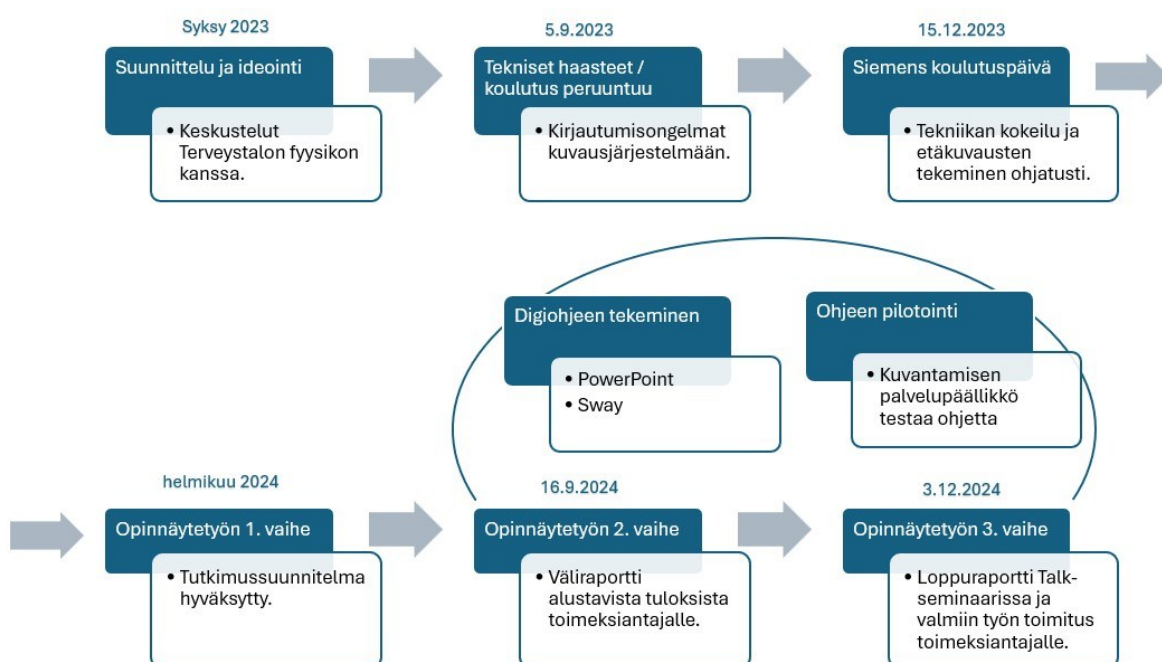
Syksy 2023

Suunnittelu ja ideointi

- Keskustelut Terveystalon fyysikon kanssa.

5.9.2023

Tekniset haasteet / koulutus peruuntuu

- Kirjautumisongelmat kuvausjärjestelmään.

15.12.2023

Siemens koulutuspäivä

- Tekniikan kokeilu ja etäkuvausten tekeminen ohjatusti.

Digiohjeen tekeminen

- PowerPoint
- Sway

Ohjeen pilotointi

- Kuvantamisen palvelupäällikkö testaa ohjetta

helmikuu 2024

Opinnäytetyön 1. vaihe

- Tutkimussuunnitelma hyväksytty.

16.9.2024

Opinnäytetyön 2. vaihe

- Väliraportti alustavista tuloksista toimeksiantajalle.

3.12.2024

Opinnäytetyön 3. vaihe

- Loppuraportti Talk-seminaarissa ja valmiin työn toimitus toimeksiantajalle.